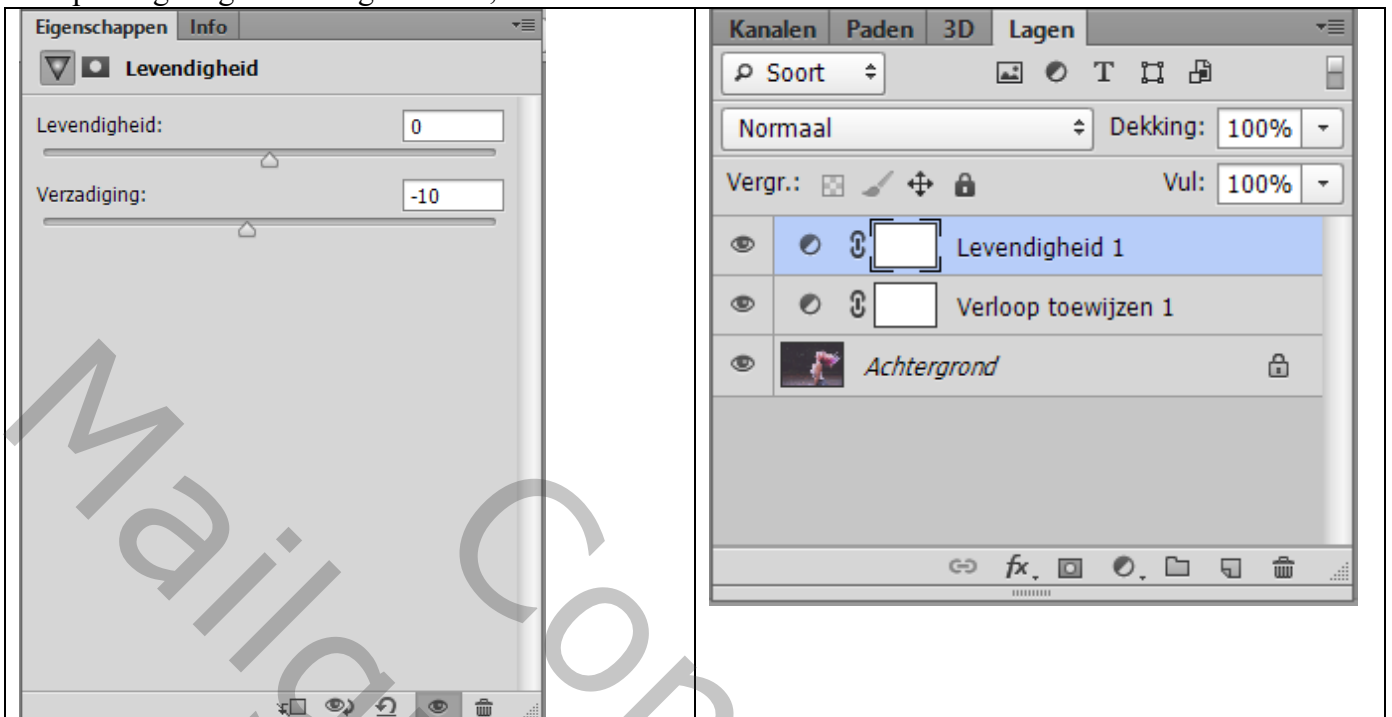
Eigenschappen | Info

Levendigheid

Levendigheid: 0

Verzadiging: -10

Kanalen | Paden | 3D | Lagen

Soort

Normaal

Dekking: 100%

Vergr.:

Vul: 100%

Levendigheid 1

Verloop toewijzen 1

Achtergrond

Maila Con